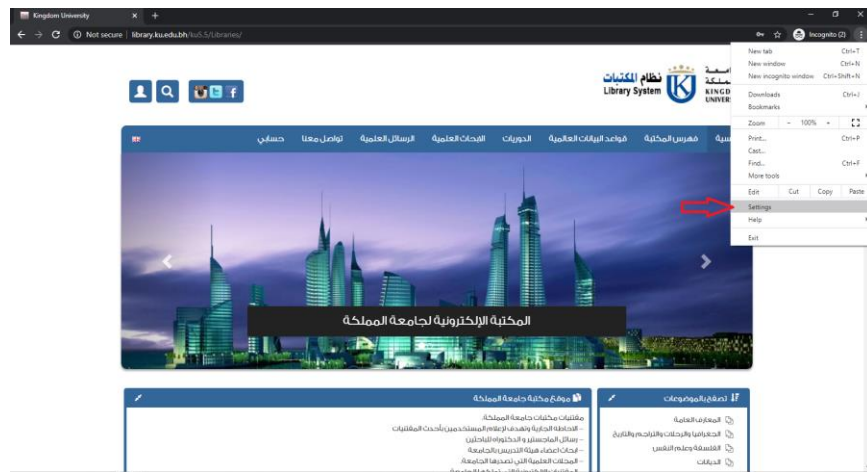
Kingdom University
Not secure | library.ku.edu.bh/ku5.5/Libraries/
Incognito (2)

نظام المكتبات
Library System
جامعة المملكة
KINGD
UNIVER

حسابي تواصل معنا الرسائل العلمية الأبحاث العلمية الدوريات قواعد البيانات العالمية فهرس المكتبة سية

المكتبة الإلكترونية لجامعة المملكة

موقع مكتبة جامعة المملكة
مقتنيات مكتبات جامعة المملكة:
- الاحاطة الجارية وتهدف لإعلام المستخدمين بأحدث المقتنيات
- رسائل الماجستير و الدكتوراه للباحثين
- ابحاث أعضاء هيئة التدريس بالجامعة
- المجلات العلمية التي تصدرها الجامعة
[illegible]

تصفح الموضوعات
المعارف العامة
الجغرافيا والرحلات والتراجم والتاريخ
الفلسفة وعلم النفس
الديانات

New tab Ctrl+T
New window Ctrl+N
New incognito window Ctrl+Shift+N
Downloads Ctrl+J
Bookmarks
Zoom - 100% +
Print... Ctrl+P
Cast...
Find... Ctrl+F
More tools
Edit Cut Copy Paste
Settings
Help
Exit